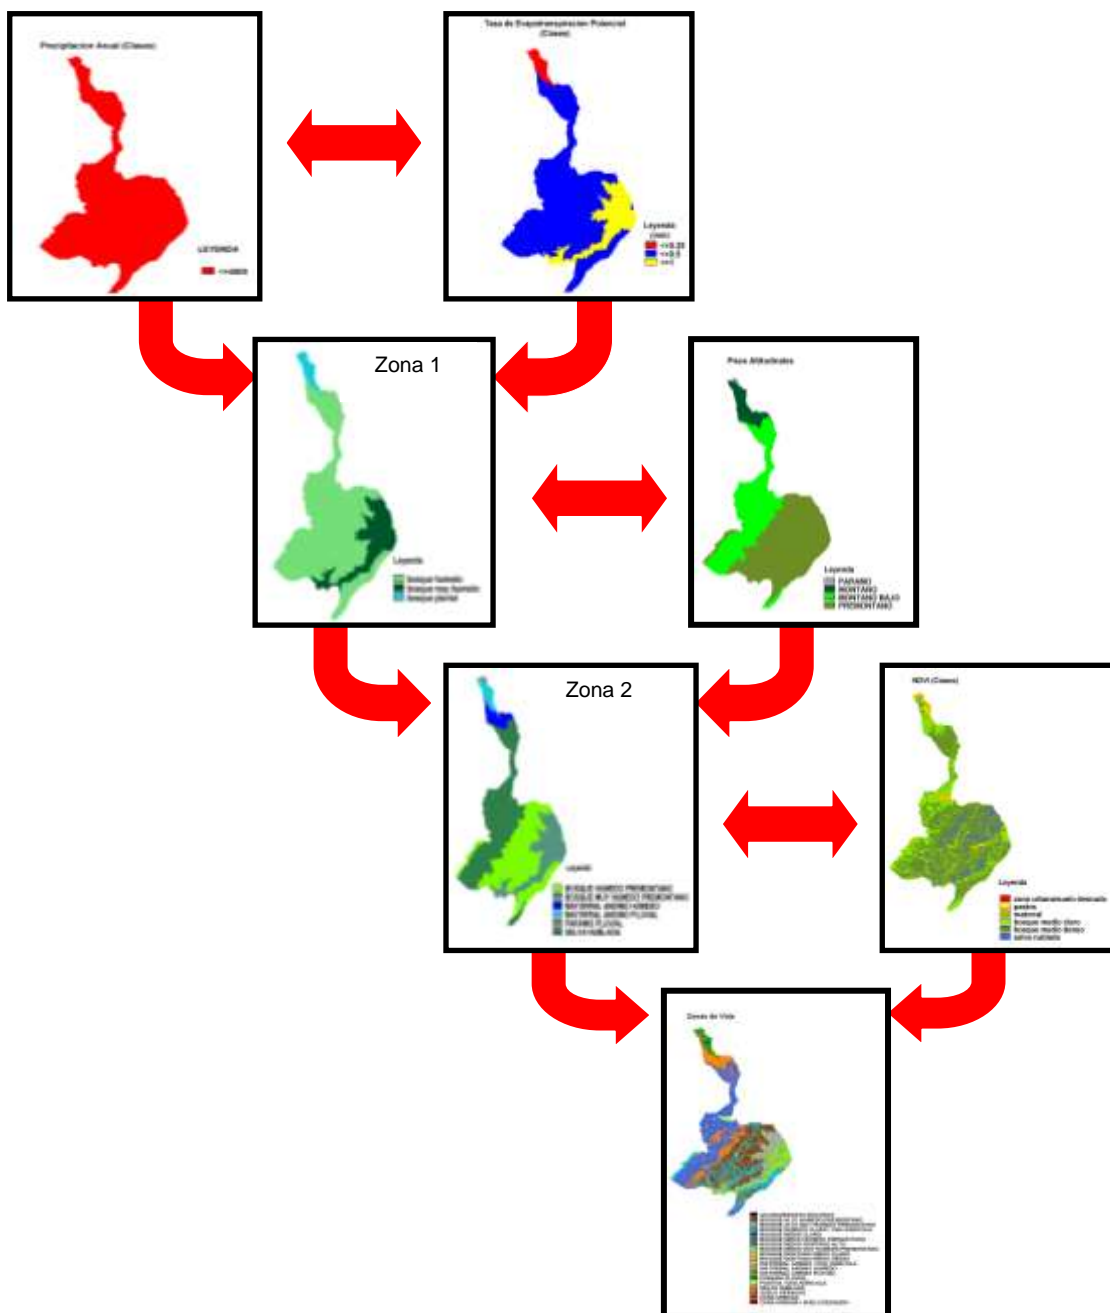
Precipitacion Anual (Clases)

LEYENDA

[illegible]

Tasa de Evapotranspiracion Potencial (Clases)

Leyenda

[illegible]

Zona 1

Leyenda

Bosque húmedo

Bosque muy húmedo

Bosque pluvial

Piso Altitudinales

Leyenda

PARAMO

MONTANO

MONTANO BAJO

PREMONTANO

Zona 2

Leyenda

BOSQUE HUMEDO PREMONTANO

BOSQUE MUY HUMEDO PREMONTANO

MATORRAL ANDINO HUMEDO

MATORRAL ANDINO PLUVIAL

PARAMO PLUVIAL

SELVA NUBLADA

NDVI (Clases)

Leyenda

zona urbana/suelo desnudo

pastos

matorral

bosque medio claro

bosque medio denso

selva nublada

Zonas de Vida

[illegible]